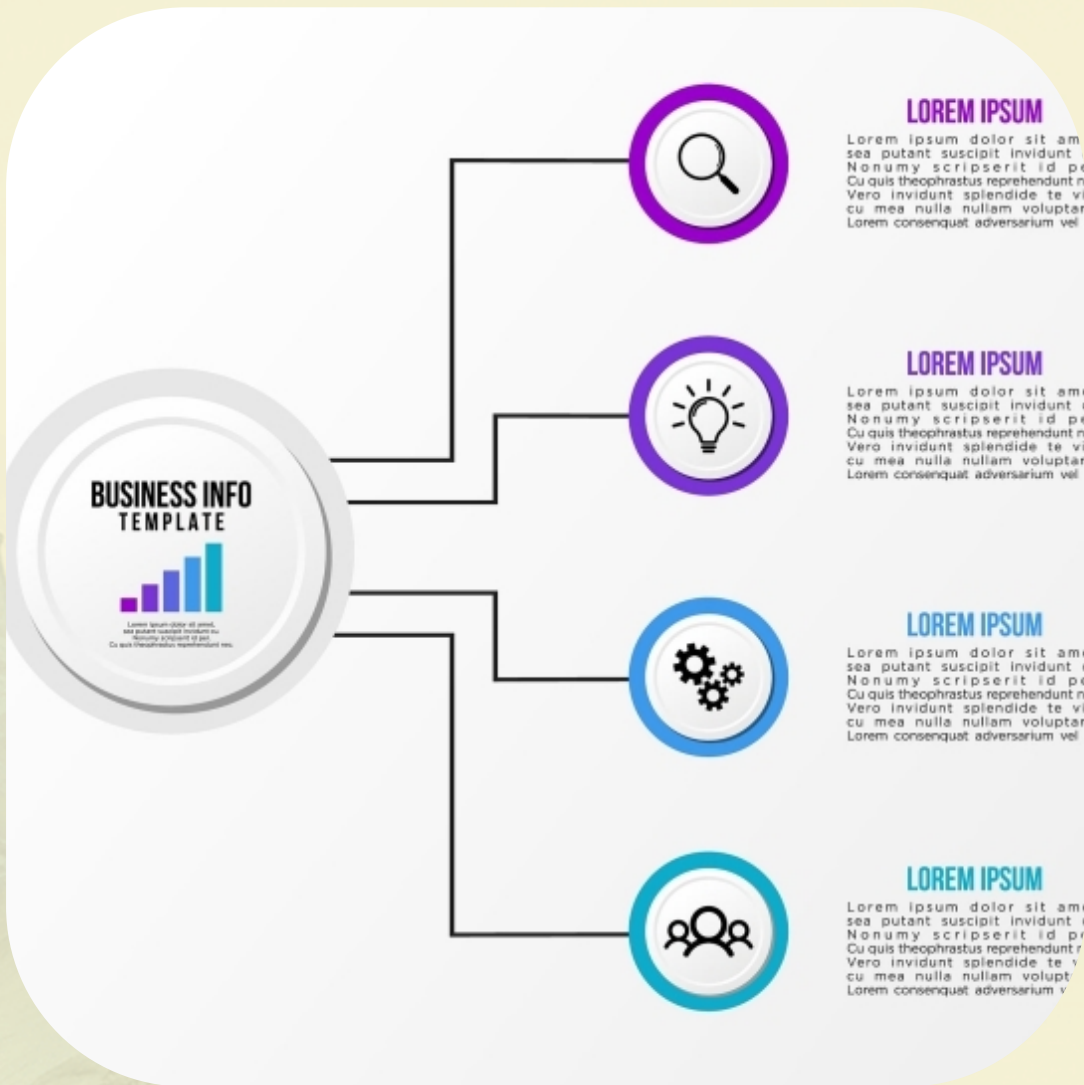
BUSINESS INFO
TEMPLATE

Lorem ipsum dolor sit amet, sea putant suscipit invidunt eu. Nonumy scripserit id per. Cu quis theophrastus reprehendunt reu.

LOREM IPSUM
Lorem ipsum dolor sit am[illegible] sea putant suscipit invidunt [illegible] Nonumy scripserit id pe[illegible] Cu quis theophrastus reprehendunt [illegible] Vero invidunt splendide te vi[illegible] cu mea nulla nullam voluptar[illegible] Lorem consenquat adversarium vel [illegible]

LOREM IPSUM
Lorem ipsum dolor sit am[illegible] sea putant suscipit invidunt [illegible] Nonumy scripserit id pe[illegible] Cu quis theophrastus reprehendunt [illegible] Vero invidunt splendide te vi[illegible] cu mea nulla nullam voluptar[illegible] Lorem consenquat adversarium vel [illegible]

LOREM IPSUM
Lorem ipsum dolor sit am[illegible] sea putant suscipit invidunt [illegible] Nonumy scripserit id pe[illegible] Cu quis theophrastus reprehendunt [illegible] Vero invidunt splendide te vi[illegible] cu mea nulla nullam voluptar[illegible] Lorem consenquat adversarium vel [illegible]

LOREM IPSUM
Lorem ipsum dolor sit am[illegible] sea putant suscipit invidunt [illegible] Nonumy scripserit id pe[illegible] Cu quis theophrastus reprehendunt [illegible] Vero invidunt splendide te v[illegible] cu mea nulla nullam volupt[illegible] Lorem consenquat adversarium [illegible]